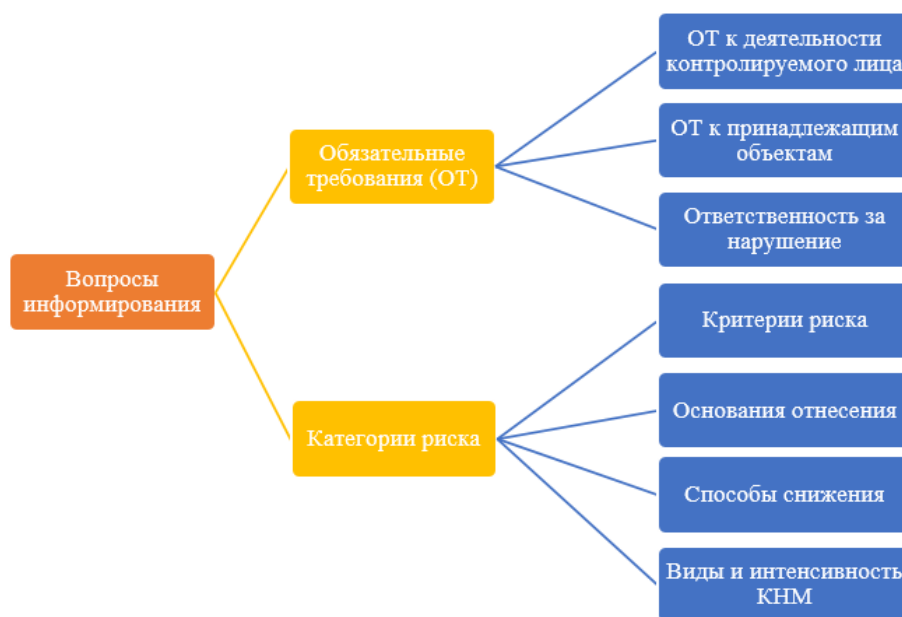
Вопросы информирования

Обязательные требования (ОТ)

ОТ к деятельности контролируемого лица

ОТ к принадлежащим объектам

Ответственность за нарушение

Категории риска

Критерии риска

Основания отнесения

Способы снижения

Виды и интенсивность КНМ